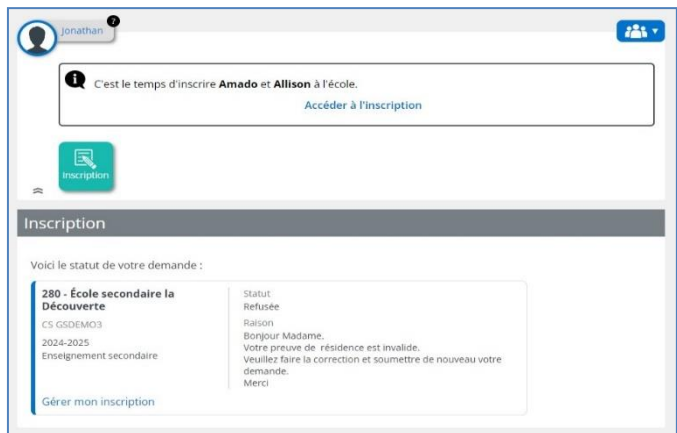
Jonathan

C'est le temps d'inscrire **Amado** et **Allison** à l'école.

Accéder à l'inscription

Inscription

Inscription

Voici le statut de votre demande :

**280 - École secondaire la Découverte**

CS GSDEMO3

2024-2025

Enseignement secondaire

Gérer mon inscription

Statut

Refusée

Raison

Bonjour Madame.

Votre preuve de résidence est invalide.

Veuillez faire la correction et soumettre de nouveau votre demande.

Merci